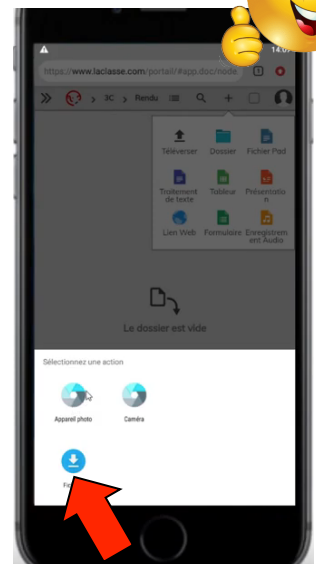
14:0
https://www.laclasse.com/portail/#app.docs/node
1
3C › Rendu
Téléverser
Dossier
Fichier Pad
Traitement de texte
Tableur
Présentation
Lien Web
Formulaire
Enregistrement Audio
Le dossier est vide
Sélectionnez une action
Appareil photo
Caméra
Fi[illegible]